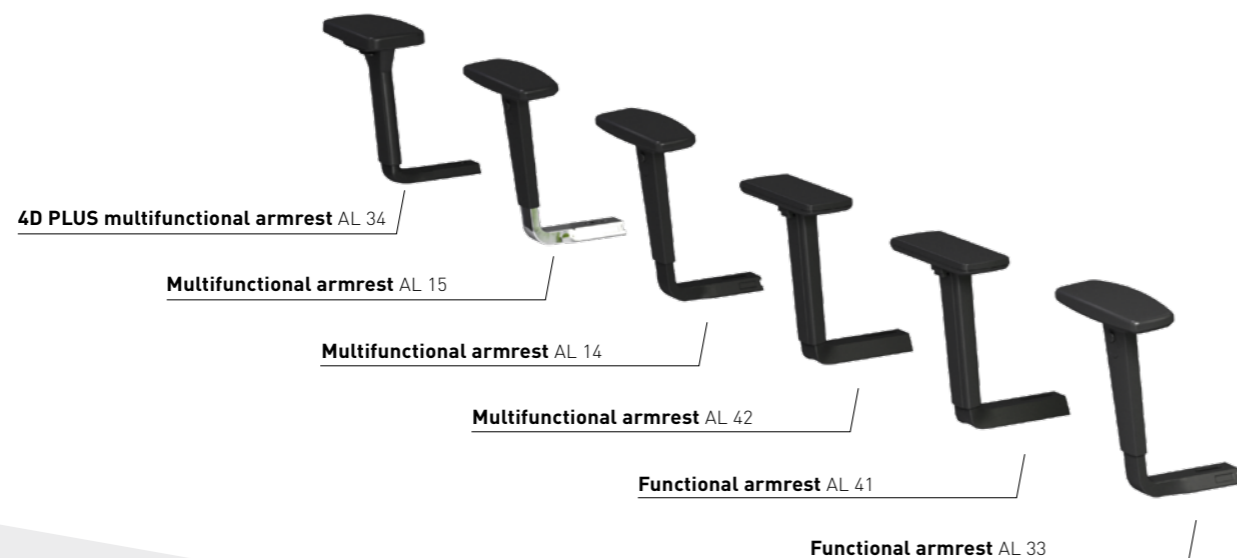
**4D PLUS multifunctional armrest** AL 34

**Multifunctional armrest** AL 15

**Multifunctional armrest** AL 14

**Multifunctional armrest** AL 42

**Functional armrest** AL 41

**Functional armrest** AL 33